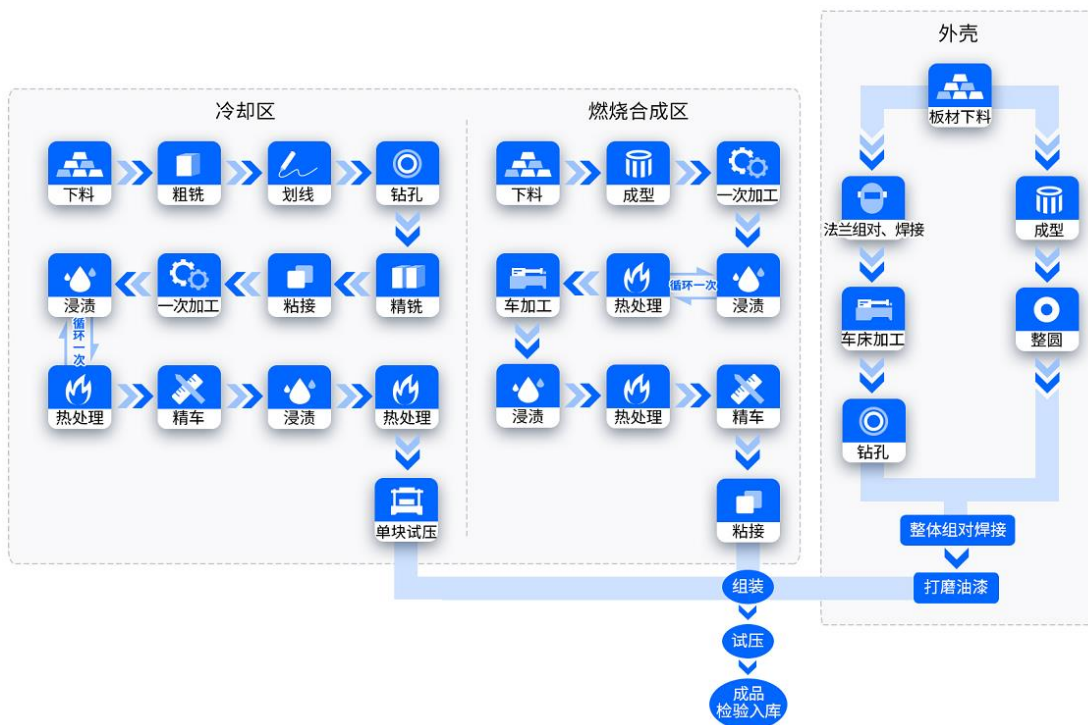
冷却区

下料 粗铣 划线 钻孔

浸渍 一次加工 粘接 精铣

循环一次

热处理 精车 浸渍 热处理

单块试压

燃烧合成区

下料 成型 一次加工

车加工 热处理 循环一次 浸渍

浸渍 热处理 精车

粘接

外壳

板材下料

法兰组对、焊接 成型

车床加工 整圆

钻孔

整体组对焊接

打磨油漆

组装

试压

成品
检验入库